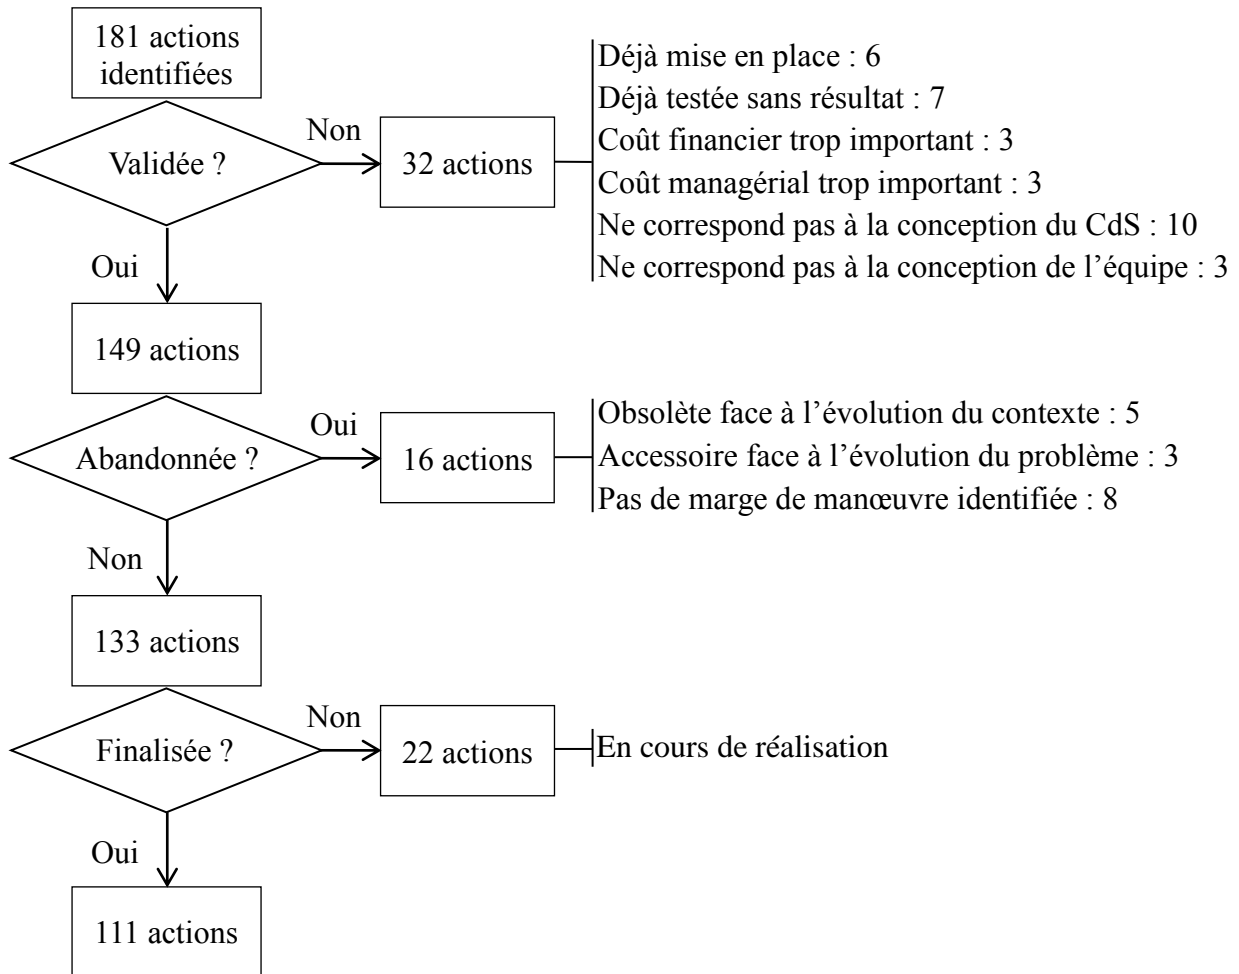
181 actions identifiées

Validée ?

Non

32 actions

Déjà mise en place : 6
Déjà testée sans résultat : 7
Coût financier trop important : 3
Coût managérial trop important : 3
Ne correspond pas à la conception du CdS : 10
Ne correspond pas à la conception de l'équipe : 3

Oui

149 actions

Abandonnée ?

Oui

16 actions

Obsolète face à l'évolution du contexte : 5
Accessoire face à l'évolution du problème : 3
Pas de marge de manœuvre identifiée : 8

Non

133 actions

Finalisée ?

Non

22 actions

En cours de réalisation

Oui

111 actions